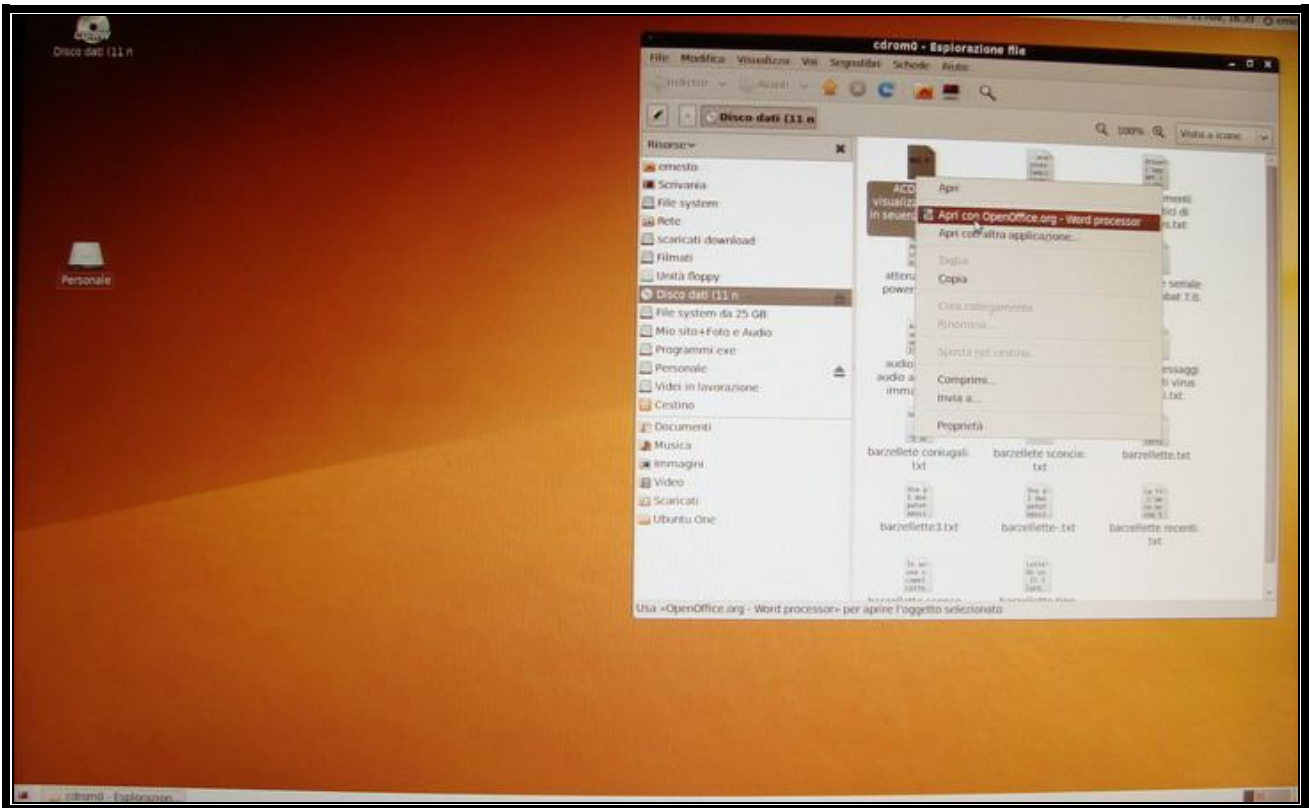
Disco dati (11 n

Personale

cdrom0 - Esplorazione file

File Modifica Visualizza Vai Segnalibri Schede Aiuto

Indietro Avanti

Disco dati (11 n

100%

Vista a icone

Risorse

ernesto
Scrivania
File system
Rete
scaricati download
Filmati
Unità floppy
Disco dati (11 n
File system da 25 GB
Mio sito+Foto e Audio
Programmi exe
Personale
Video in lavorazione
Cestino
Documenti
Musica
Immagini
Video
Scaricati
Ubuntu One

ACD visualiz in seuen

Apri
Apri con OpenOffice.org - Word processor
Apri con altra applicazione...
Taglia
Copia
Crea collegamento
Rinomina...
Sposta nel cestino
Comprimi...
Invia a...
Proprietà

atterr power

audio audio a imm

menti bici di es.txt

e seriale bat 7.0.

essaggi virus 1.txt

barzellete coniugali. txt

barzellete sconcie. txt

barzellette.txt

barzellette3.txt

barzellette-.txt

barzellette recenti. txt

Usa «OpenOffice.org - Word processor» per aprire l'oggetto selezionato

cdrom0 - Esplorazion